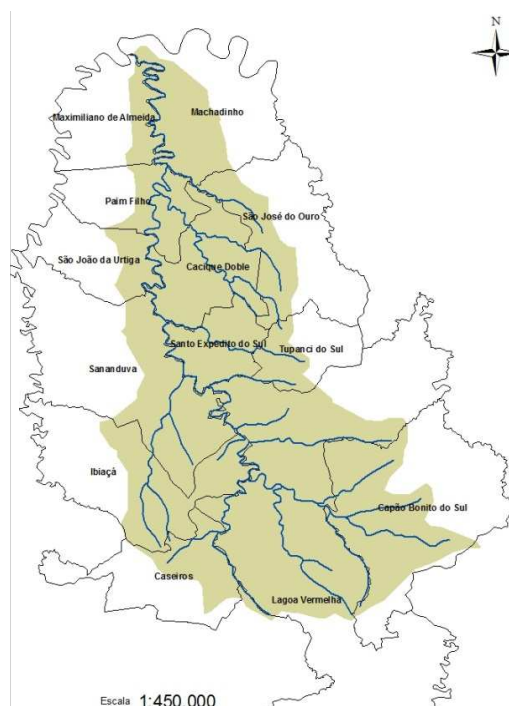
N

Maximiliano de Almeida

Machadinho

Paim Filho

São José do Ouro

São João da Urtiga

Cacique Doble

Santo Expedito do Sul

Tupanci do Sul

Sananduva

Ibiaçá

Capão Bonito do Sul

Caseiros

Lagoa Vermelha

Escala 1:450.000